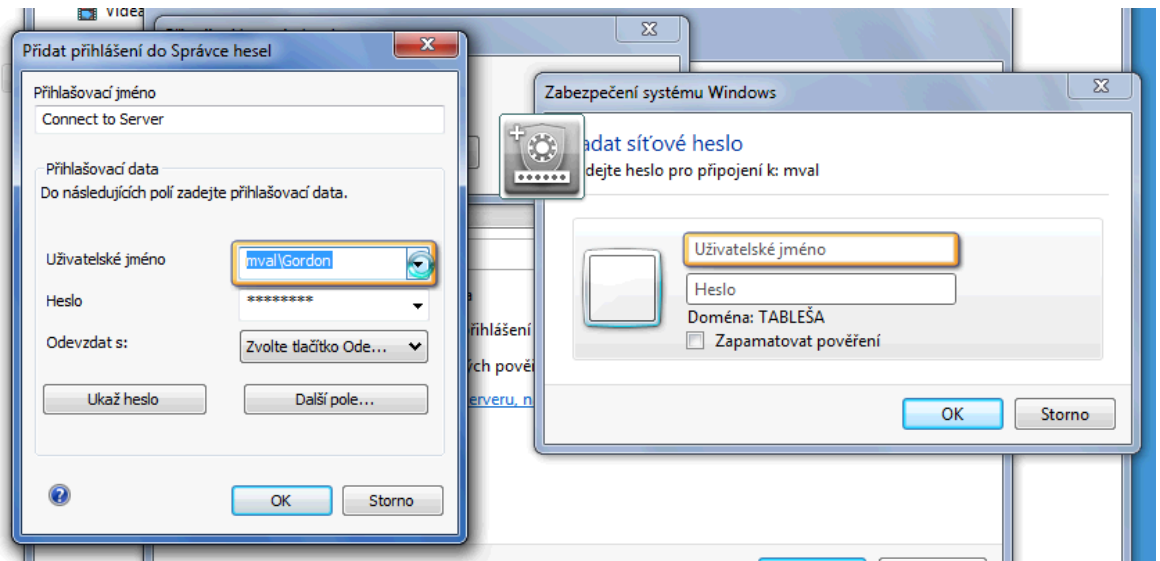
Videa

Přidat přihlášení do Správce hesel

Přihlašovací jméno
Connect to Server

Přihlašovací data
Do následujících polí zadejte přihlašovací data.

Uživatelské jméno
mval\Gordon

Heslo
********

Odevzdat s:
Zvolte tlačítko Ode...

Ukaž heslo
Další pole...

OK
Storno

a
přihlášení
ých pověř
serveru, n

Zabezpečení systému Windows

adat síťové heslo
dejte heslo pro připojení k: mval

Uživatelské jméno
Heslo
Doména: TABLEŠA
Zapamatovat pověření

OK
Storno